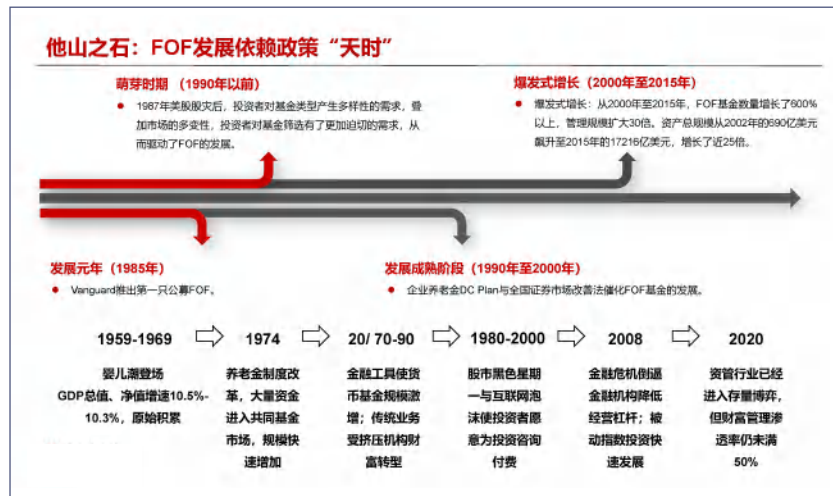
他山之石：FOF发展依赖政策“天时”

萌芽时期 （1990年以前）

• 1987年美股股灾后，投资者对基金类型产生多样性的需求，叠加市场的多变性，投资者对基金筛选有了更加迫切的需求，从而驱动了FOF的发展。

爆发式增长（2000年至2015年）

• 爆发式增长：从2000年至2015年，FOF基金数量增长了600%以上，管理规模扩大30倍。资产总规模从2002年的690亿美元飙升至2015年的17216亿美元，增长了近25倍。

发展元年（1985年）

• Vanguard推出第一只公募FOF。

发展成熟阶段（1990年至2000年）

• 企业养老金DC Plan与全国证券市场改善法催化FOF基金的发展。

1959-1969

婴儿潮登场 GDP总值、净值增速10.5%-10.3%，原始积累

1974

养老金制度改革，大量资金进入共同基金市场，规模快速增加

20/ 70-90

金融工具使货币基金规模激增；传统业务受挤压机构财富转型

1980-2000

股市黑色星期一与互联网泡沫使投资者愿意为投资咨询付费

2008

金融危机倒逼金融机构降低经营杠杆；被动指数投资快速发展

2020

资管行业已经进入存量搏弈，但财富管理渗透率仍未满50%